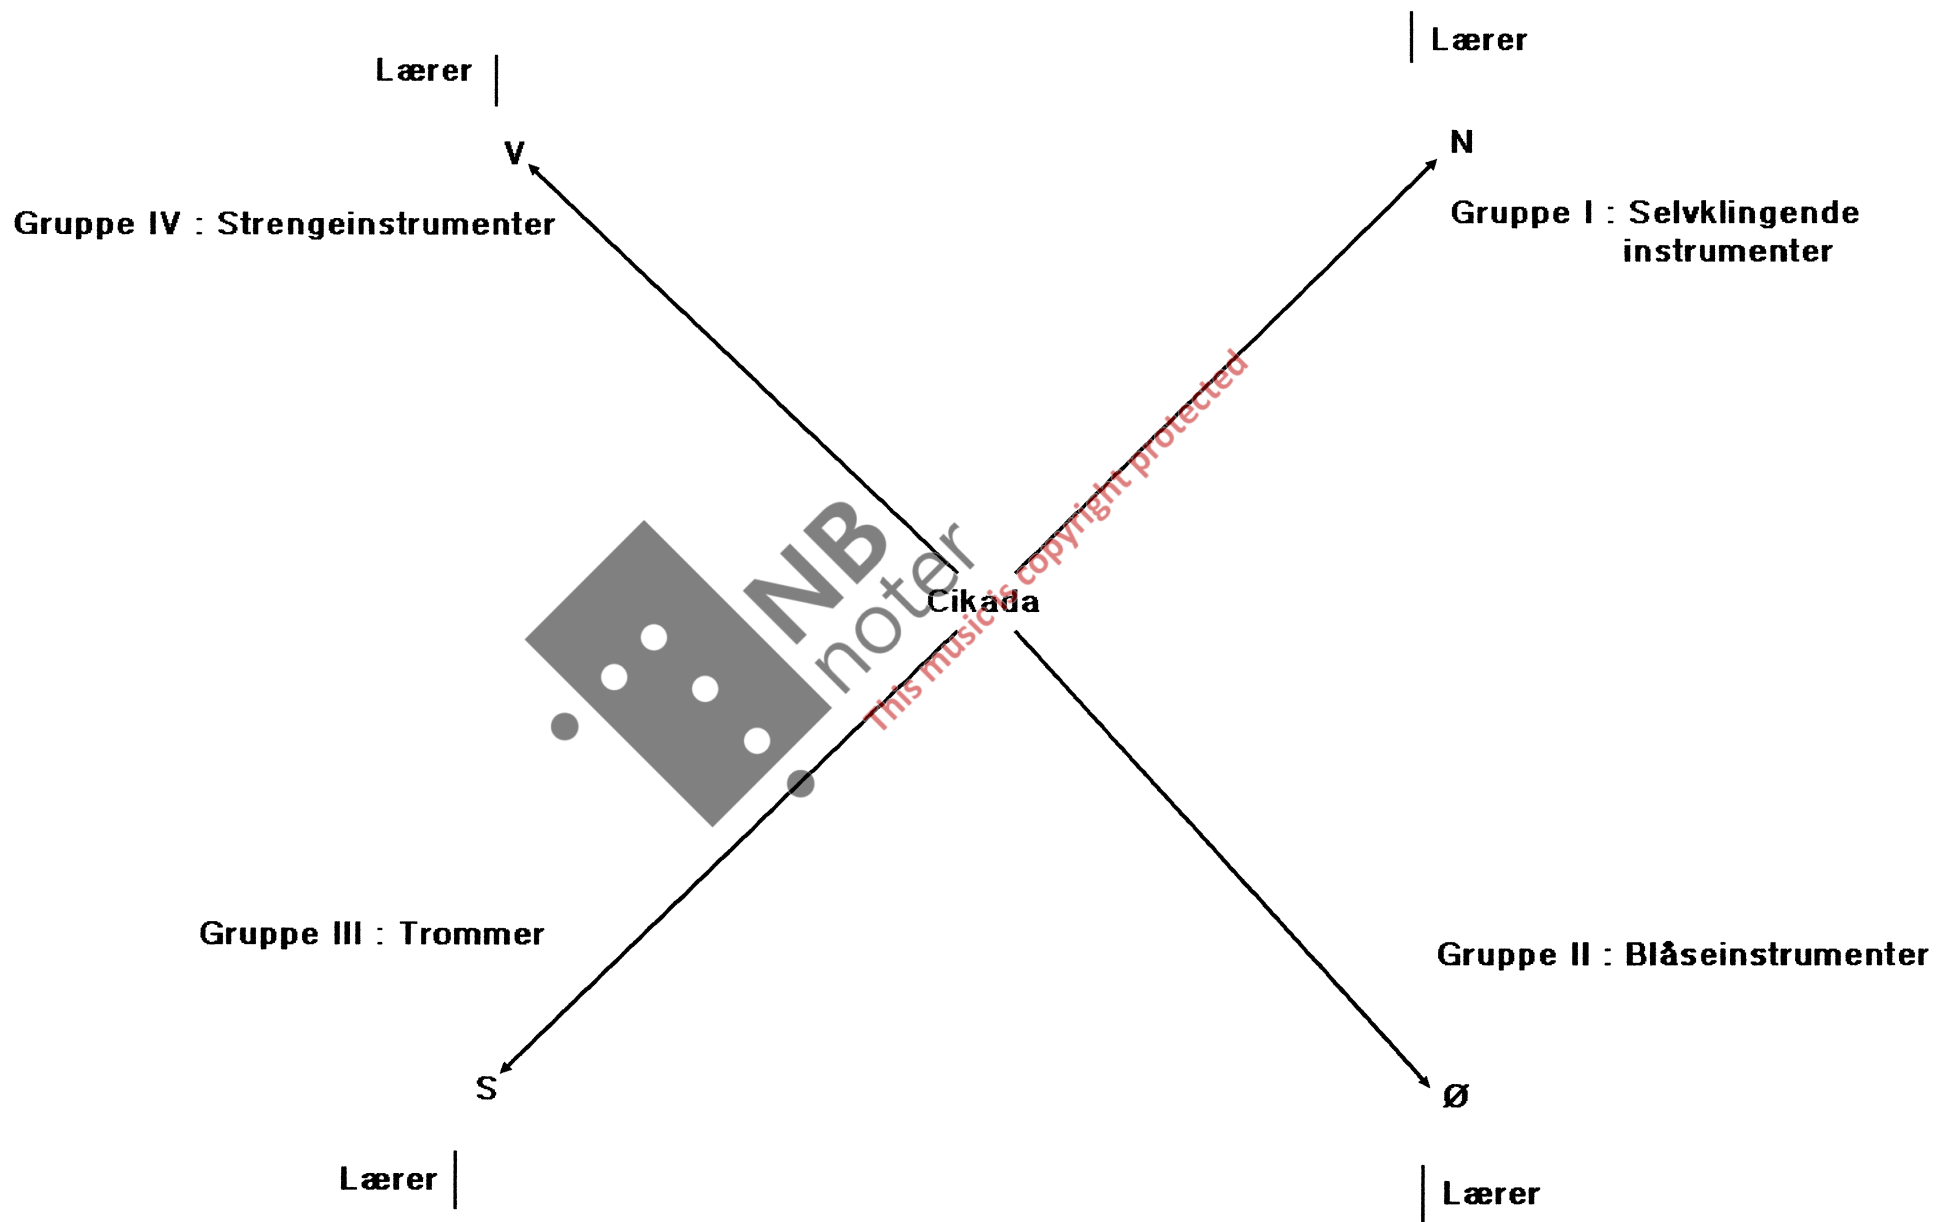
Lærer

Lærer

V

N

Gruppe IV : Strengeinstrumenter

Gruppe I : Selvklingende instrumenter

NB noter

This music is copyright protected

Cikada

Gruppe III : Trommer

Gruppe II : Blåseinstrumenter

S

Ø

Lærer

Lærer